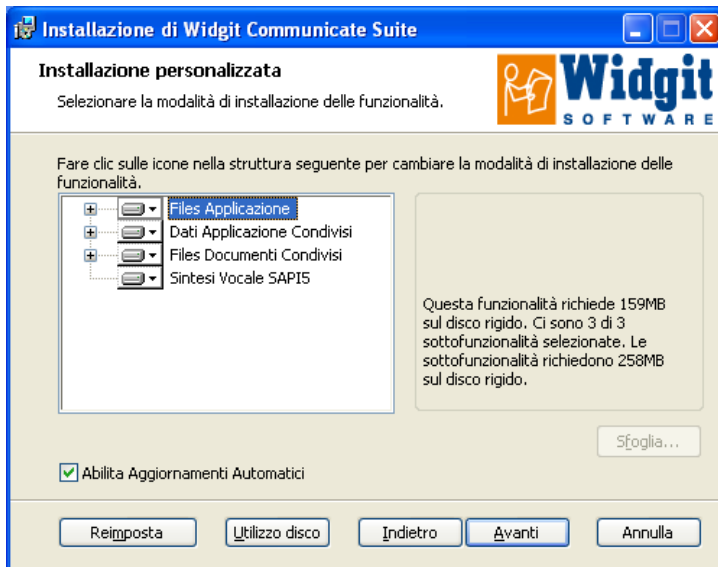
Installazione di Widgit Communicate Suite

Installazione personalizzata

Selezionare la modalità di installazione delle funzionalità.

Widgit
SOFTWARE

Fare clic sulle icone nella struttura seguente per cambiare la modalità di installazione delle funzionalità.

Files Applicazione
Dati Applicazione Condivisi
Files Documenti Condivisi
Sintesi Vocale SAPI5

Questa funzionalità richiede 159MB sul disco rigido. Ci sono 3 di 3 sottofunzionalità selezionate. Le sottofunzionalità richiedono 258MB sul disco rigido.

Sfoglia...

Abilita Aggiornamenti Automatici

Reimposta | Utilizzo disco | Indietro | Avanti | Annulla